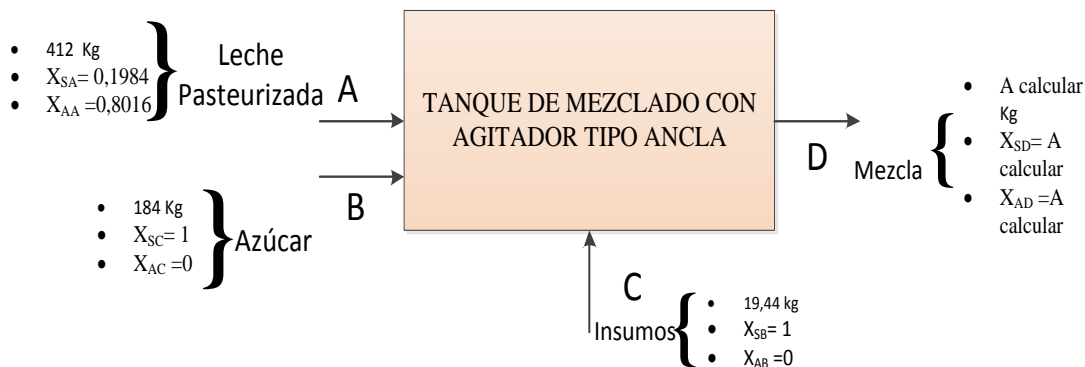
- 412 Kg
- $X_{SA}$= 0,1984
- $X_{AA}$ =0,8016

Leche Pasteurizada

A

TANQUE DE MEZCLADO CON AGITADOR TIPO ANCLA

- 184 Kg
- $X_{SC}$= 1
- $X_{AC}$ =0

Azúcar

B

D

Mezcla

- A calcular Kg
- $X_{SD}$= A calcular
- $X_{AD}$ =A calcular

C

Insumos

- 19,44 kg
- $X_{SB}$= 1
- $X_{AB}$ =0